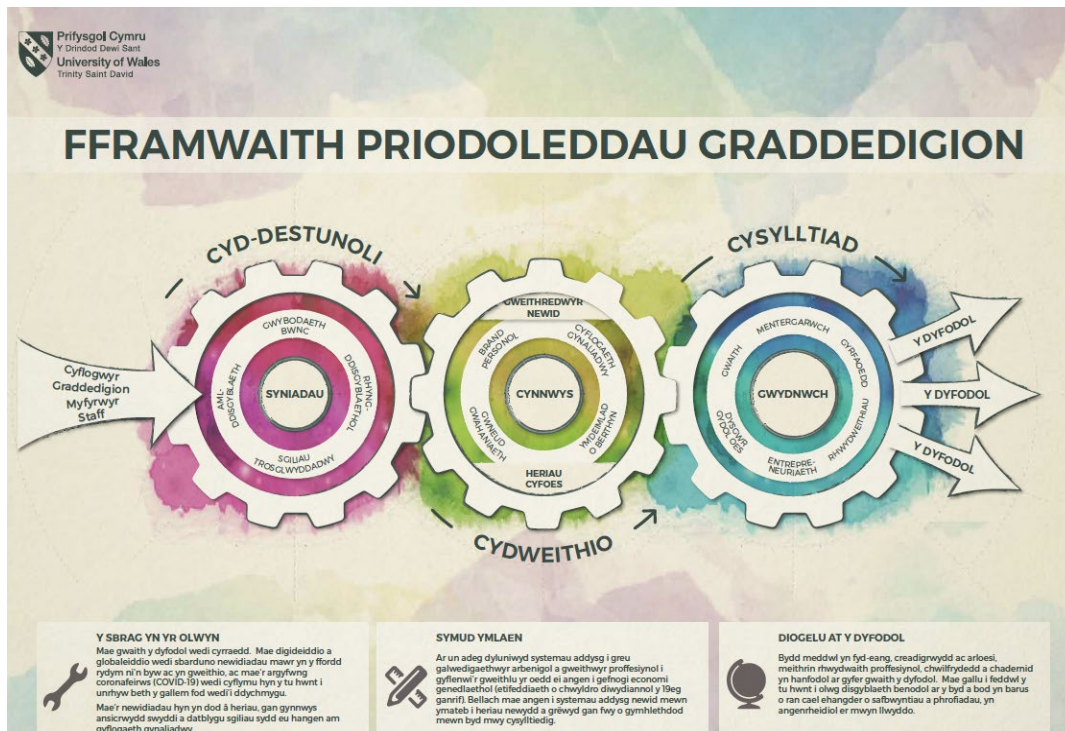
Prifysgol Cymru
Y Drindod Dewi Sant
University of Wales
Trinity Saint David

FFRAMWAITH PRIODOLEDDAU GRADDEDIGION

CYD-DESTUNOLI

CYSYLLTIAD

Cyflogwyr
Graddedigion
Myfyrwyr
Staff

GWYBODAETH BWNC
RHYNG-DDISGYBLAETHOL
SGILIAU TROSGLWYDDADWY
AML-DDISGYBLAETH
SYNIADAU

GWEITHREDWYR NEWID
CYFLOGAETH CYNALIADWY
YMDEIMLAD O BERTHYN
HERIAU CYFOES
GWNEUD GWAHANIAETH
BRAND PERSONOL
CYNNWYS

MENTERGARWCH
CYRFAEDD
RHWYDWEITHIAU
ENTREPRE-NEURIAETH
DYSGWR GYDOL OES
GWAITH
GWYDNWCH

Y DYFODOL
Y DYFODOL
Y DYFODOL

CYDWEITHIO

Y SBRAG YN YR OLWYN
Mae gwaith y dyfodol wedi cyrraedd. Mae digideiddio a globaleiddio wedi sbarduno newidiadau mawr yn y ffordd rydym ni'n byw ac yn gweithio, ac mae'r argyfwng coronafeirws (COVID-19) wedi cyflymu hyn y tu hwnt i unrhyw beth y gallem fod wedi'i ddychmygu.

Mae'r newidiadau hyn yn dod â heriau, gan gynnwys ansicrwydd swyddi a datblygu sgiliau sydd eu hangen am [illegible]

SYMUD YMLAEN
Ar un adeg dyluniwyd systemau addysg i greu galwedigaethwyr arbenigol a gweithwyr proffesiynol i gyflenwi'r gweithlu yr oedd ei angen i gefnogi economi genedlaethol (etifeddiaeth o chwyldro diwydiannol y 19eg ganrif). Bellach mae angen i systemau addysg newid mewn ymateb i heriau newydd a grëwyd gan fwy o gymhlethdod mewn byd mwy cysylltiedig.

DIOGELU AT Y DYFODOL
Bydd meddwl yn fyd-eang, creadigrwydd ac arloesi, meithrin rhwydwaith proffesiynol, chwilfrydedd a chadernid yn hanfodol ar gyfer gwaith y dyfodol. Mae gallu i feddwl y tu hwnt i olwg disgyblaeth benodol ar y byd a bod yn barus o ran cael ehangder o safbwyntiau a phrofiadau, yn angenrheidiol er mwyn llwyddo.